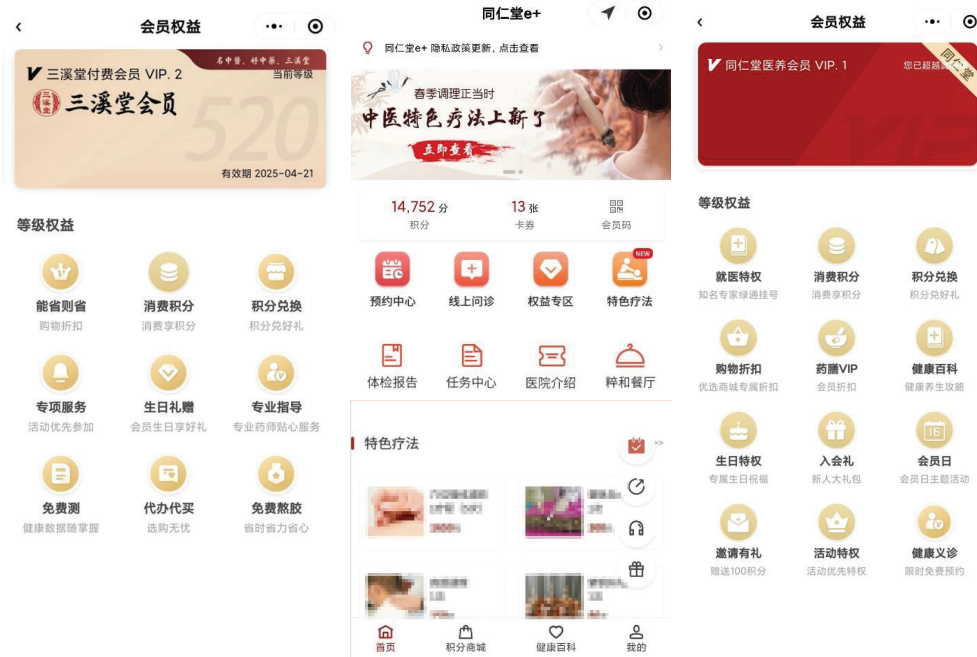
会员权益

三溪堂付费会员 VIP. 2
名中医、好中药、三溪堂
当前等级
三溪堂 三溪堂会员
520
有效期 2025-04-21

等级权益

能省则省
购物折扣

消费积分
消费享积分

积分兑换
积分兑好礼

专项服务
活动优先参加

生日礼赠
会员生日享好礼

专业指导
专业药师贴心服务

免费测
健康数据随掌握

代办代买
选购无忧

免费熬胶
省时省力省心

同仁堂e+

同仁堂e+ 隐私政策更新，点击查看

春季调理正当时
中医特色疗法上新了
立即查看

14,752 分
积分

13 张
卡券

会员码

预约中心

线上问诊

权益专区

NEW
特色疗法

体检报告

任务中心

医院介绍

粹和餐厅

特色疗法

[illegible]

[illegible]

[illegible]

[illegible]

首页

积分商城

健康百科

我的

会员权益

同仁堂医养会员 VIP. 1
您已超越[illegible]
同仁堂

等级权益

就医特权
知名专家绿通挂号

消费积分
消费享积分

积分兑换
积分兑好礼

购物折扣
优选商城专属折扣

药膳VIP
会员折扣

健康百科
健康养生攻略

生日特权
专属生日祝福

入会礼
新人大礼包

会员日
会员日主题活动

邀请有礼
赠送100积分

活动特权
活动优先特权

健康义诊
限时免费预约